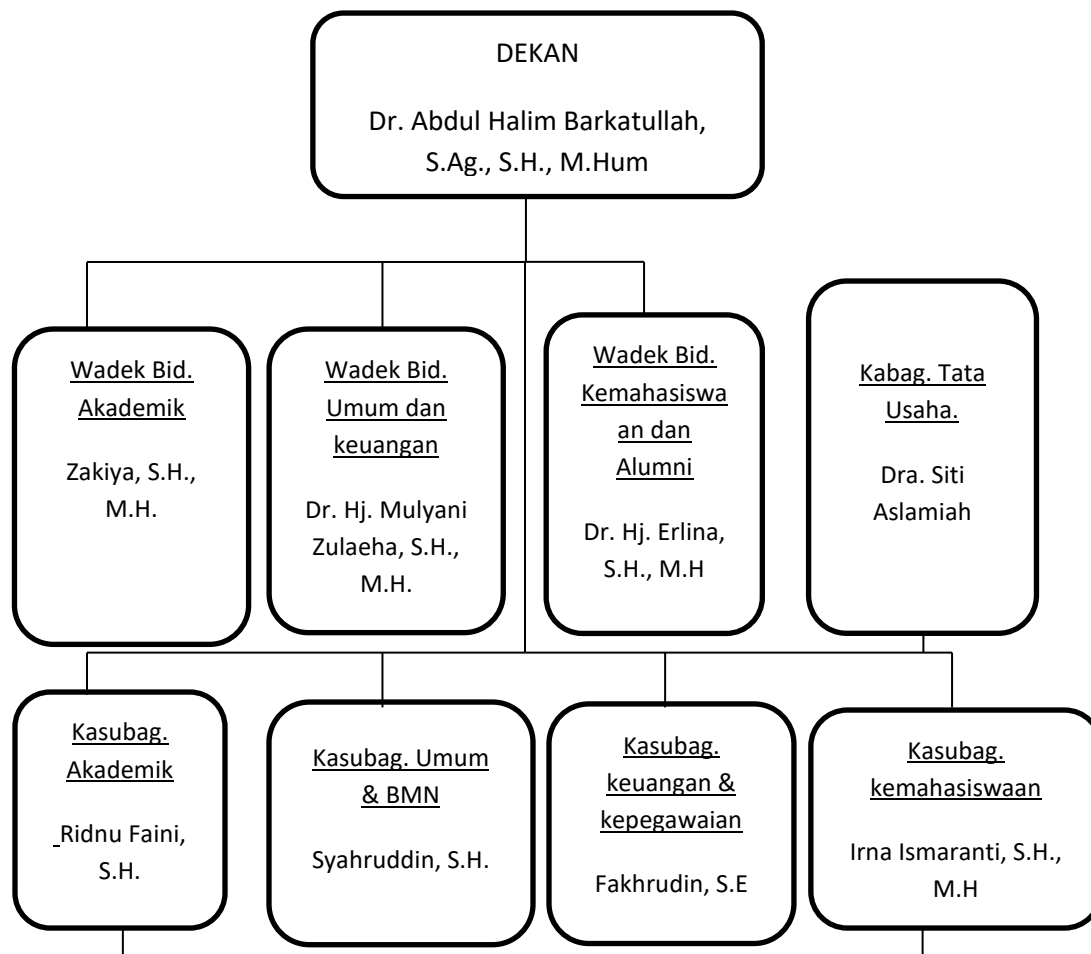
DEKAN

Dr. Abdul Halim Barkatullah, S.Ag., S.H., M.Hum

Wadek Bid. Akademik

Zakiya, S.H., M.H.

Wadek Bid. Umum dan keuangan

Dr. Hj. Mulyani Zulaeha, S.H., M.H.

Wadek Bid. Kemahasiswaan dan Alumni

Dr. Hj. Erlina, S.H., M.H

Kabag. Tata Usaha.

Dra. Siti Aslamiah

Kasubag. Akademik

Ridnu Faini, S.H.

Kasubag. Umum & BMN

Syahruddin, S.H.

Kasubag. keuangan & kepegawaian

Fakhrudin, S.E

Kasubag. kemahasiswaan

Irna Ismaranti, S.H., M.H